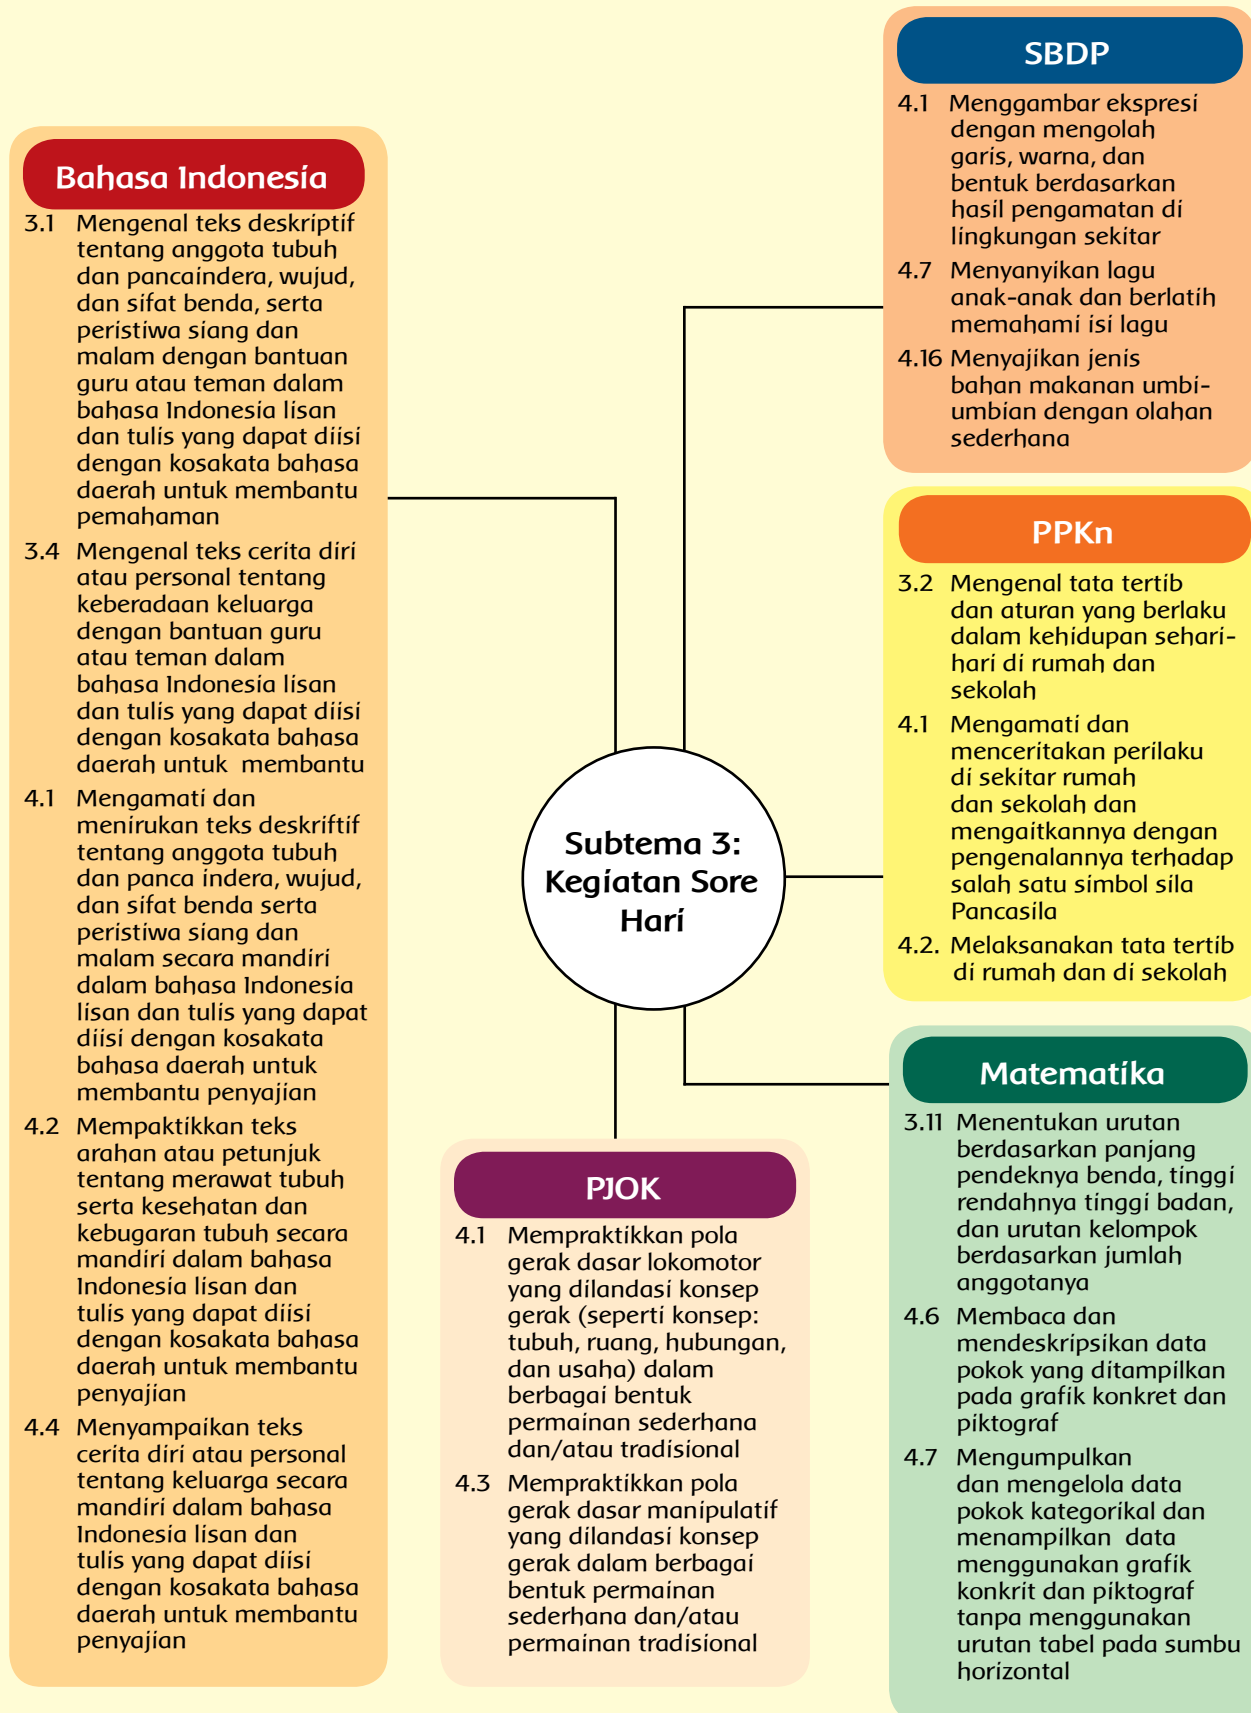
Subtema 3: Kegiatan Sore Hari

Bahasa Indonesia

3.1 Mengenal teks deskriptif tentang anggota tubuh dan pancaindera, wujud, dan sifat benda, serta peristiwa siang dan malam dengan bantuan guru atau teman dalam bahasa Indonesia lisan dan tulis yang dapat diisi dengan kosakata bahasa daerah untuk membantu pemahaman

3.4 Mengenal teks cerita diri atau personal tentang keberadaan keluarga dengan bantuan guru atau teman dalam bahasa Indonesia lisan dan tulis yang dapat diisi dengan kosakata bahasa daerah untuk membantu

4.1 Mengamati dan menirukan teks deskriftif tentang anggota tubuh dan panca indera, wujud, dan sifat benda serta peristiwa siang dan malam secara mandiri dalam bahasa Indonesia lisan dan tulis yang dapat diisi dengan kosakata bahasa daerah untuk membantu penyajian

4.2 Mempaktikkan teks arahan atau petunjuk tentang merawat tubuh serta kesehatan dan kebugaran tubuh secara mandiri dalam bahasa Indonesia lisan dan tulis yang dapat diisi dengan kosakata bahasa daerah untuk membantu penyajian

4.4 Menyampaikan teks cerita diri atau personal tentang keluarga secara mandiri dalam bahasa Indonesia lisan dan tulis yang dapat diisi dengan kosakata bahasa daerah untuk membantu penyajian

SBDP

4.1 Menggambar ekspresi dengan mengolah garis, warna, dan bentuk berdasarkan hasil pengamatan di lingkungan sekitar

4.7 Menyanyikan lagu anak-anak dan berlatih memahami isi lagu

4.16 Menyajikan jenis bahan makanan umbi-umbian dengan olahan sederhana

PPKn

3.2 Mengenal tata tertib dan aturan yang berlaku dalam kehidupan sehari-hari di rumah dan sekolah

4.1 Mengamati dan menceritakan perilaku di sekitar rumah dan sekolah dan mengaitkannya dengan pengenalannya terhadap salah satu simbol sila Pancasila

4.2. Melaksanakan tata tertib di rumah dan di sekolah

Matematika

3.11 Menentukan urutan berdasarkan panjang pendeknya benda, tinggi rendahnya tinggi badan, dan urutan kelompok berdasarkan jumlah anggotanya

4.6 Membaca dan mendeskripsikan data pokok yang ditampilkan pada grafik konkret dan piktograf

4.7 Mengumpulkan dan mengelola data pokok kategorikal dan menampilkan data menggunakan grafik konkrit dan piktograf tanpa menggunakan urutan tabel pada sumbu horizontal

PJOK

4.1 Mempraktikkan pola gerak dasar lokomotor yang dilandasi konsep gerak (seperti konsep: tubuh, ruang, hubungan, dan usaha) dalam berbagai bentuk permainan sederhana dan/atau tradisional

4.3 Mempraktikkan pola gerak dasar manipulatif yang dilandasi konsep gerak dalam berbagai bentuk permainan sederhana dan/atau permainan tradisional